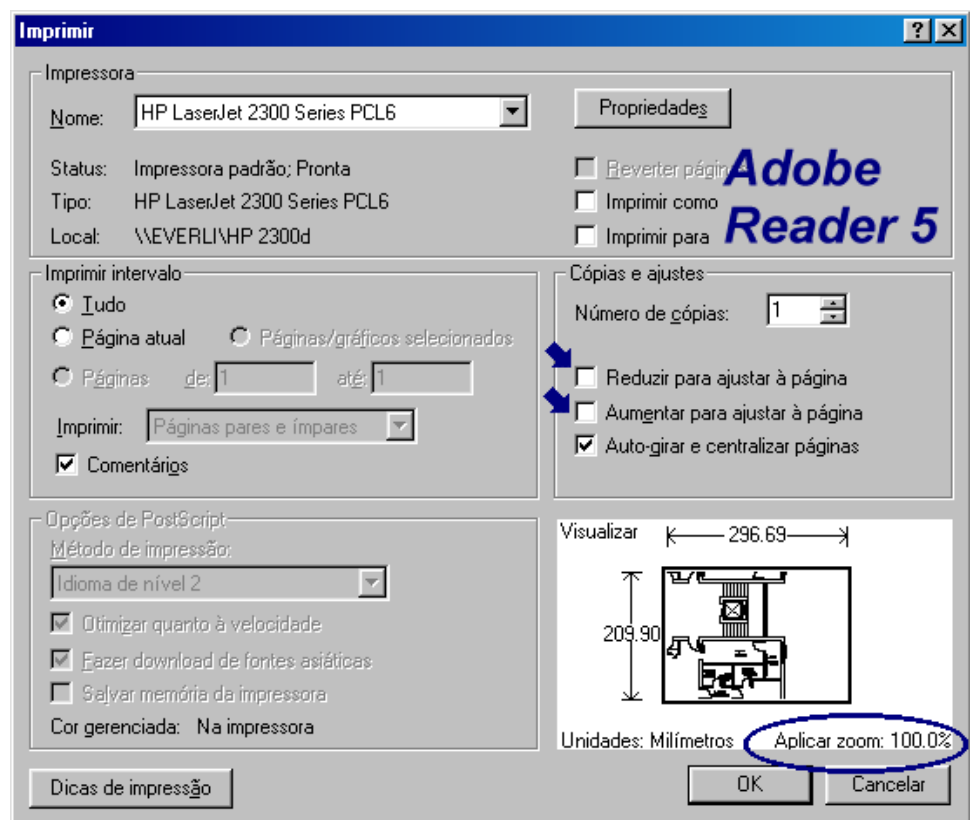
Imprimir

?

Impressora

Nome: HP LaserJet 2300 Series PCL6

Propriedades

Status: Impressora padrão; Pronta
Tipo: HP LaserJet 2300 Series PCL6
Local: \\EVERLI\HP 2300d

Reverter págin
Imprimir como
Imprimir para

Adobe Reader 5

Imprimir intervalo

Tudo
Página atual
Páginas/gráficos selecionados
Páginas de: 1 até: 1

Imprimir: Páginas pares e ímpares

Comentários

Cópias e ajustes

Número de cópias: 1

Reduzir para ajustar à página
Aumentar para ajustar à página
Auto-girar e centralizar páginas

Opções de PostScript

Método de impressão:
Idioma de nível 2
Otimizar quanto à velocidade
Fazer download de fontes asiáticas
Salvar memória da impressora

Cor gerenciada: Na impressora

Visualizar
296.69
209.90

Unidades: Milímetros
Aplicar zoom: 100.0%

Dicas de impressão

OK
Cancelar